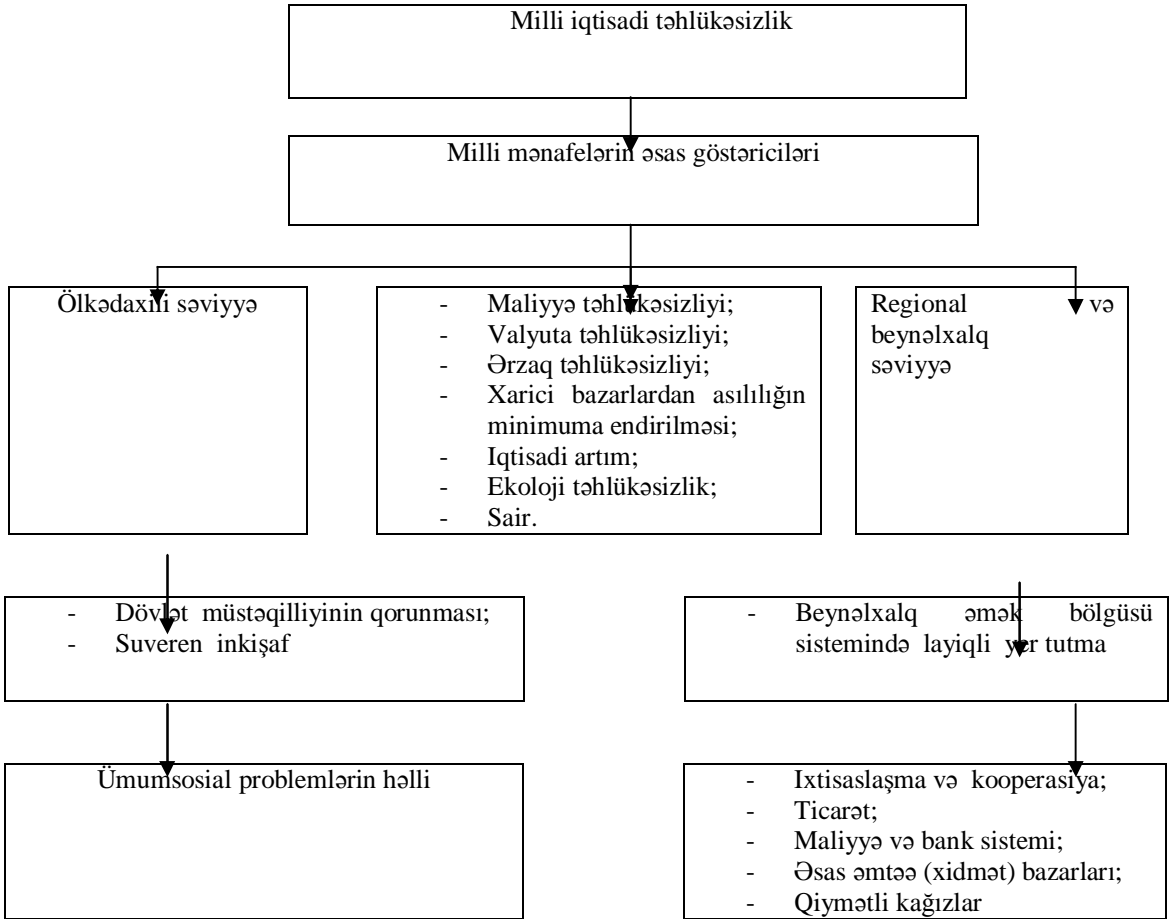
Milli iqtisadi təhlükəsizlik

Milli mənafelərin əsas göstəriciləri

Ölkədaxili səviyyə

- Maliyyə təhlükəsizliyi;
- Valyuta təhlükəsizliyi;
- Ərzaq təhlükəsizliyi;
- Xarici bazarlardan asılılığın minimuma endirilməsi;
- Iqtisadi artım;
- Ekoloji təhlükəsizlik;
- Sair.

Regional və beynəlxalq səviyyə

- Dövlət müstəqilliyinin qorunması;
- Suveren inkişaf

- Beynəlxalq əmək bölgüsü sistemində layiqli yer tutma

Ümumsosial problemlərin həlli

- Ixtisaslaşma və kooperasiya;
- Ticarət;
- Maliyyə və bank sistemi;
- Əsas əmtəə (xidmət) bazarları;
- Qiymətli kağızlar